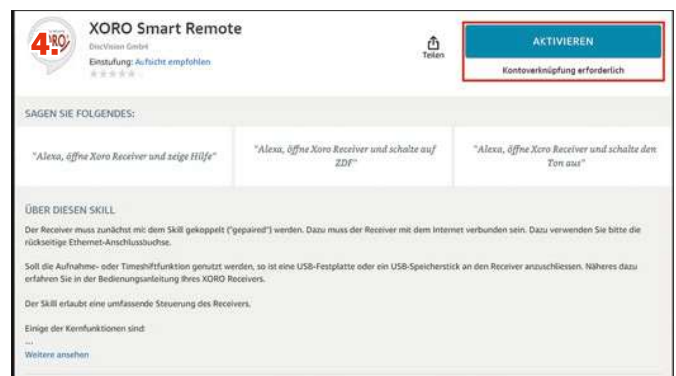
4. XRO

XORO Smart Remote

DiscVision GmbH

Einstufung: Aufsicht empfohlen

Teilen

AKTIVIEREN

Kontoverknüpfung erforderlich

SAGEN SIE FOLGENDES:

"Alexa, öffne Xoro Receiver und zeige Hilfe"

"Alexa, öffne Xoro Receiver und schalte auf ZDF"

"Alexa, öffne Xoro Receiver und schalte den Ton aus"

ÜBER DIESEN SKILL

Der Receiver muss zunächst mit dem Skill gekoppelt ("gepaired") werden. Dazu muss der Receiver mit dem Internet verbunden sein. Dazu verwenden Sie bitte die rückseitige Ethernet-Anschlussbuchse.

Soll die Aufnahme- oder Timeshiftfunktion genutzt werden, so ist eine USB-Festplatte oder ein USB-Speicherstick an den Receiver anzuschliessen. Näheres dazu erfahren Sie in der Bedienungsanleitung Ihres XORO Receivers.

Der Skill erlaubt eine umfassende Steuerung des Receivers.

Einige der Kernfunktionen sind:

...

Weitere ansehen